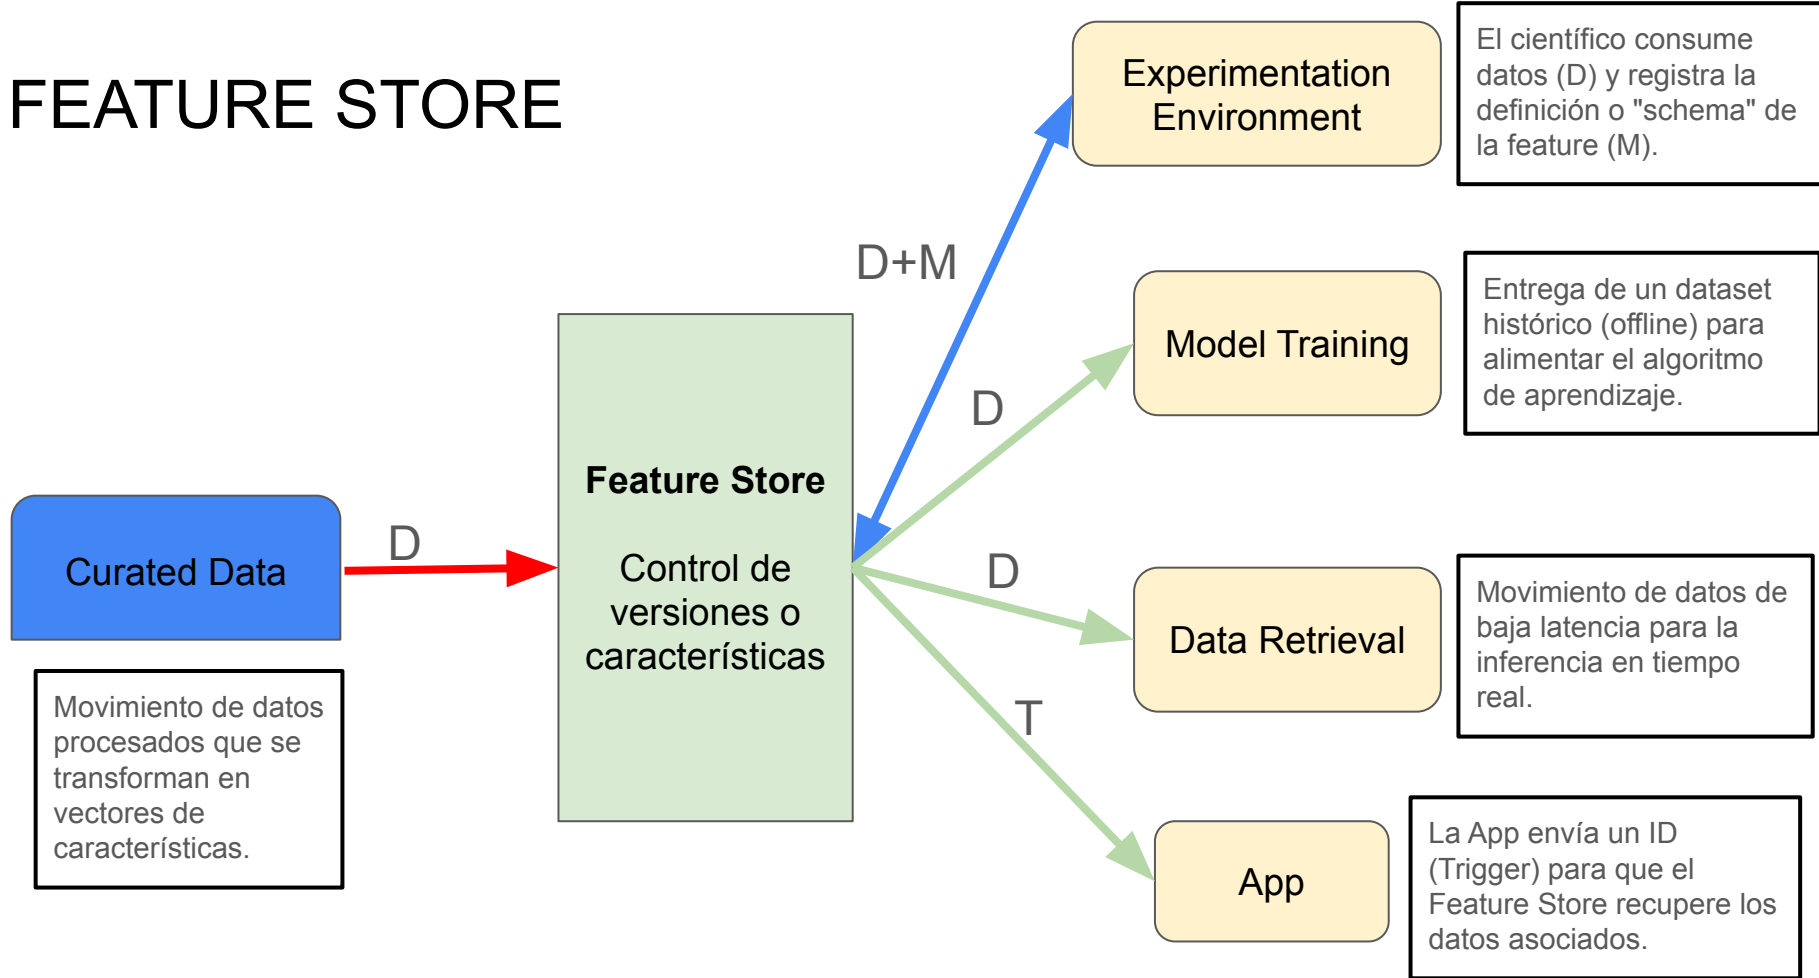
FEATURE STORE

Curated Data

D

Movimiento de datos procesados que se transforman en vectores de características.

Feature Store

Control de versiones o características

D+M

Experimentation Environment

El científico consume datos (D) y registra la definición o "schema" de la feature (M).

D

Model Training

Entrega de un dataset histórico (offline) para alimentar el algoritmo de aprendizaje.

D

Data Retrieval

Movimiento de datos de baja latencia para la inferencia en tiempo real.

T

App

La App envía un ID (Trigger) para que el Feature Store recupere los datos asociados.